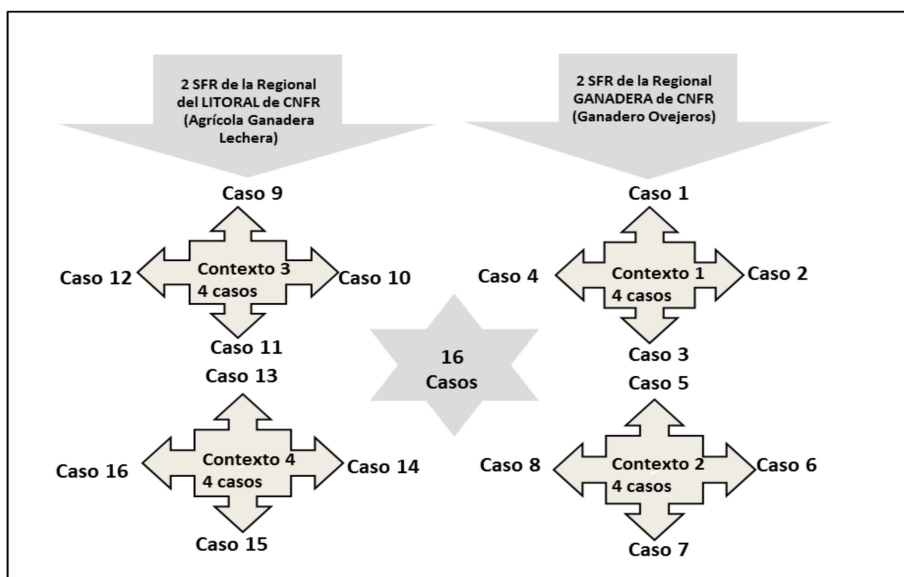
2 SFR de la Regional del LITORAL de CNFR (Agrícola Ganadera Lechera)

2 SFR de la Regional GANADERA de CNFR (Ganadero Ovejeros)

Caso 9

Caso 12

Contexto 3
4 casos

Caso 10

Caso 11

Caso 1

Caso 4

Contexto 1
4 casos

Caso 2

Caso 3

16
Casos

Caso 13

Caso 16

Contexto 4
4 casos

Caso 14

Caso 15

Caso 5

Caso 8

Contexto 2
4 casos

Caso 6

Caso 7